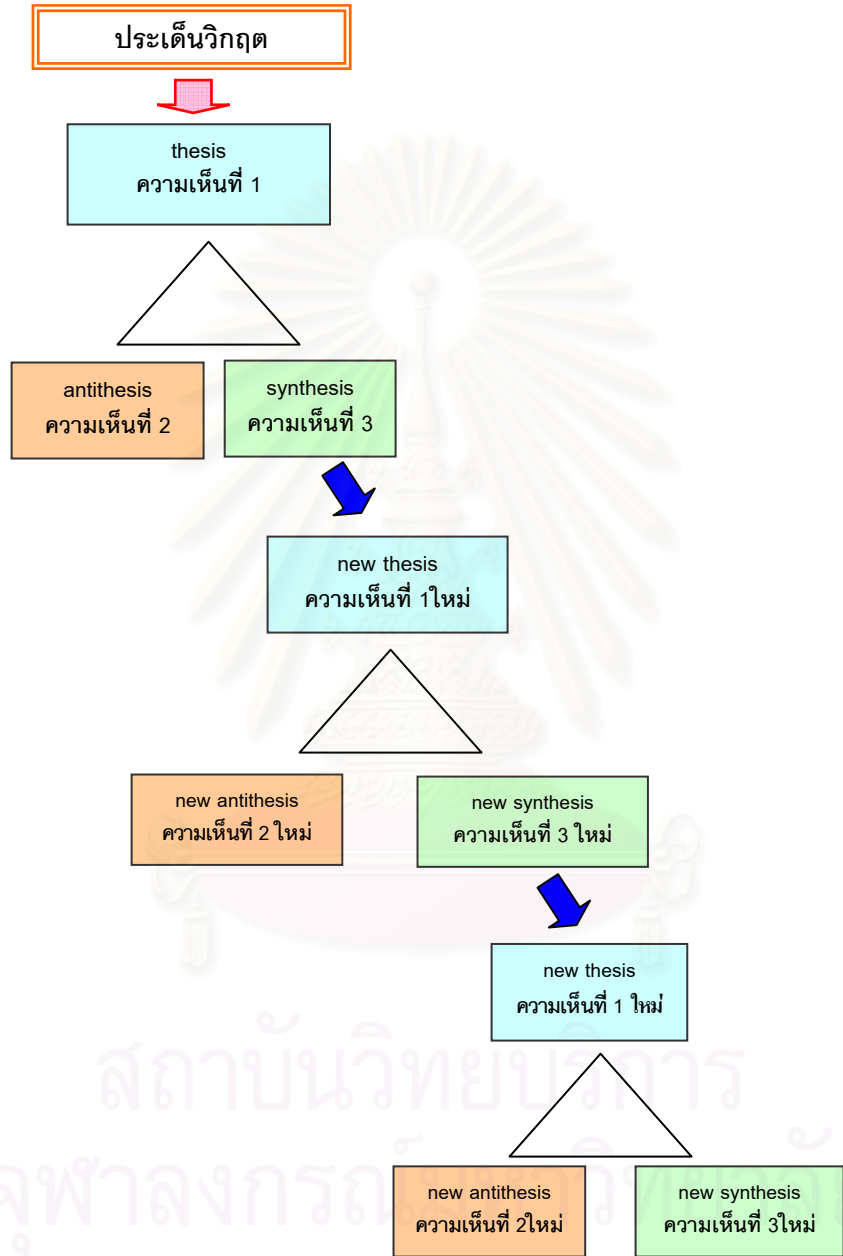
ประเด็นวิกฤต

thesis
ความเห็นที่ 1

antithesis
ความเห็นที่ 2

synthesis
ความเห็นที่ 3

new thesis
ความเห็นที่ 1ใหม่

new antithesis
ความเห็นที่ 2 ใหม่

new synthesis
ความเห็นที่ 3 ใหม่

new thesis
ความเห็นที่ 1 ใหม่

new antithesis
ความเห็นที่ 2ใหม่

new synthesis
ความเห็นที่ 3ใหม่

สถาบันวิทยบริการ
จุฬาลงกรณ์มหาวิทยาลัย